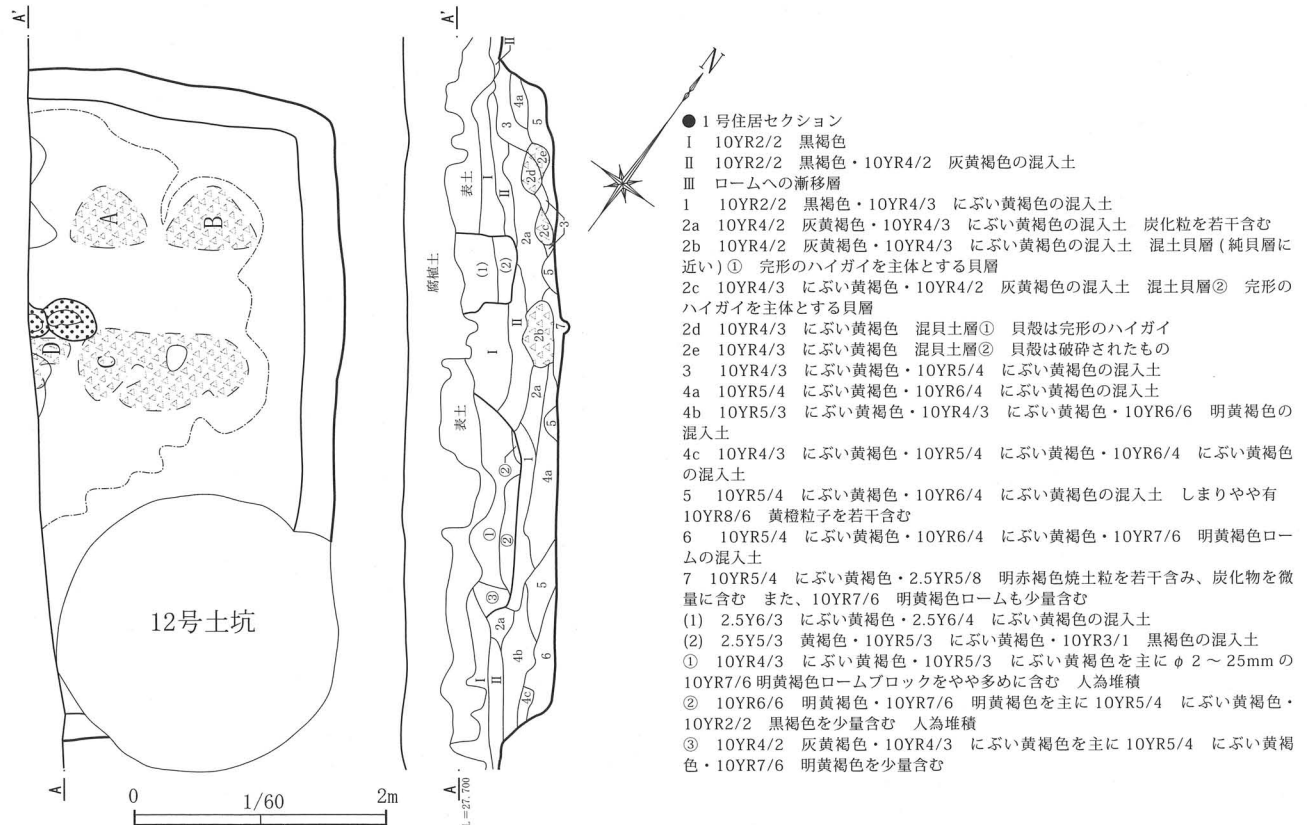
A'

A

B

D

C

12号土坑

A

0

1/60

2m

A'

II

4a

3

5

2d

2e

表土

I

II

3

2a

2c

腐植土

(1)

(2)

5

II

2b

7

I

2a

表土

5

4a

②

①

②

③

5

2a

4b

6

II

4c

A

L=27.700

N

●１号住居セクション
Ⅰ　10YR2/2　黒褐色
Ⅱ　10YR2/2　黒褐色・10YR4/2　灰黄褐色の混入土
Ⅲ　ロームへの漸移層
1　10YR2/2　黒褐色・10YR4/3　にぶい黄褐色の混入土
2a　10YR4/2　灰黄褐色・10YR4/3　にぶい黄褐色の混入土　炭化粒を若干含む
2b　10YR4/2　灰黄褐色・10YR4/3　にぶい黄褐色の混入土　混土貝層（純貝層に近い）①　完形のハイガイを主体とする貝層
2c　10YR4/3　にぶい黄褐色・10YR4/2　灰黄褐色の混入土　混土貝層②　完形のハイガイを主体とする貝層
2d　10YR4/3　にぶい黄褐色　混貝土層①　貝殻は完形のハイガイ
2e　10YR4/3　にぶい黄褐色　混貝土層②　貝殻は破砕されたもの
3　10YR4/3　にぶい黄褐色・10YR5/4　にぶい黄褐色の混入土
4a　10YR5/4　にぶい黄褐色・10YR6/4　にぶい黄褐色の混入土
4b　10YR5/3　にぶい黄褐色・10YR4/3　にぶい黄褐色・10YR6/6　明黄褐色の混入土
4c　10YR4/3　にぶい黄褐色・10YR5/4　にぶい黄褐色・10YR6/4　にぶい黄褐色の混入土
5　10YR5/4　にぶい黄褐色・10YR6/4　にぶい黄褐色の混入土　しまりやや有　10YR8/6　黄橙粒子を若干含む
6　10YR5/4　にぶい黄褐色・10YR6/4　にぶい黄褐色・10YR7/6　明黄褐色ロームの混入土
7　10YR5/4　にぶい黄褐色・2.5YR5/8　明赤褐色焼土粒を若干含み、炭化物を微量に含む　また、10YR7/6　明黄褐色ロームも少量含む
(1)　2.5Y6/3　にぶい黄褐色・2.5Y6/4　にぶい黄褐色の混入土
(2)　2.5Y5/3　黄褐色・10YR5/3　にぶい黄褐色・10YR3/1　黒褐色の混入土
①　10YR4/3　にぶい黄褐色・10YR5/3　にぶい黄褐色を主に $\phi$ 2～25mm の 10YR7/6 明黄褐色ロームブロックをやや多めに含む　人為堆積
②　10YR6/6　明黄褐色・10YR7/6　明黄褐色を主に 10YR5/4　にぶい黄褐色・10YR2/2　黒褐色を少量含む　人為堆積
③　10YR4/2　灰黄褐色・10YR4/3　にぶい黄褐色を主に 10YR5/4　にぶい黄褐色・10YR7/6　明黄褐色を少量含む